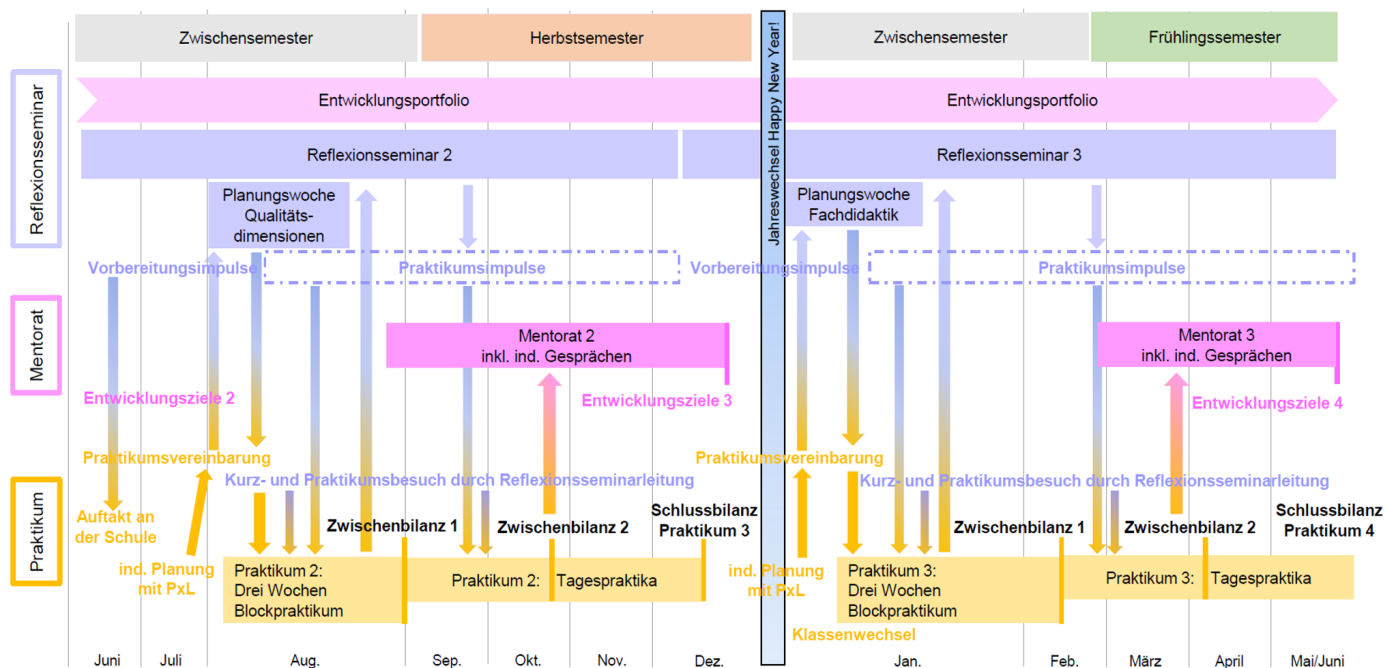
Zwischensemester

Herbstsemester

Jahreswechsel Happy New Year!

Zwischensemester

Frühlingssemester

Reflexionsseminar

Entwicklungsportfolio

Entwicklungsportfolio

Reflexionsseminar 2

Reflexionsseminar 3

Planungswoche Qualitätsdimensionen

Planungswoche Fachdidaktik

Vorbereitungsimpulse

Praktikumsimpulse

Vorbereitungsimpulse

Praktikumsimpulse

Mentorat

Mentorat 2 inkl. ind. Gesprächen

Mentorat 3 inkl. ind. Gesprächen

Entwicklungsziele 2

Entwicklungsziele 3

Entwicklungsziele 4

Praktikumsvereinbarung

Praktikumsvereinbarung

Kurz- und Praktikumsbesuch durch Reflexionsseminarleitung

Kurz- und Praktikumsbesuch durch Reflexionsseminarleitung

Praktikum

Auftakt an der Schule

ind. Planung mit PxL

Zwischenbilanz 1

Zwischenbilanz 2

Schlussbilanz Praktikum 3

ind. Planung mit PxL

Zwischenbilanz 1

Zwischenbilanz 2

Schlussbilanz Praktikum 4

Praktikum 2: Drei Wochen Blockpraktikum

Praktikum 2: Tagespraktika

Praktikum 3: Drei Wochen Blockpraktikum

Praktikum 3: Tagespraktika

Klassenwechsel

Juni | Juli | Aug. | Sep. | Okt. | Nov. | Dez. | Jan. | Feb. | März | April | Mai/Juni